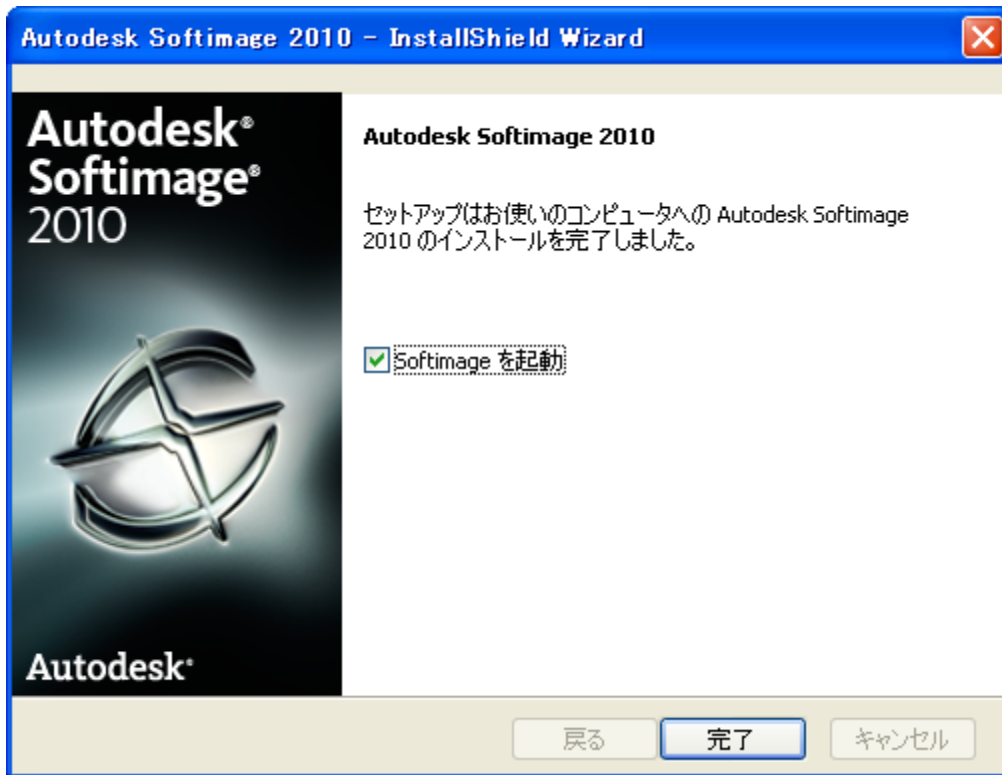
Autodesk Softimage 2010 - InstallShield Wizard

Autodesk®
Softimage®
2010

Autodesk®

Autodesk Softimage 2010

セットアップはお使いのコンピュータへの Autodesk Softimage 2010 のインストールを完了しました。

Softimage を起動

戻る
完了
キャンセル